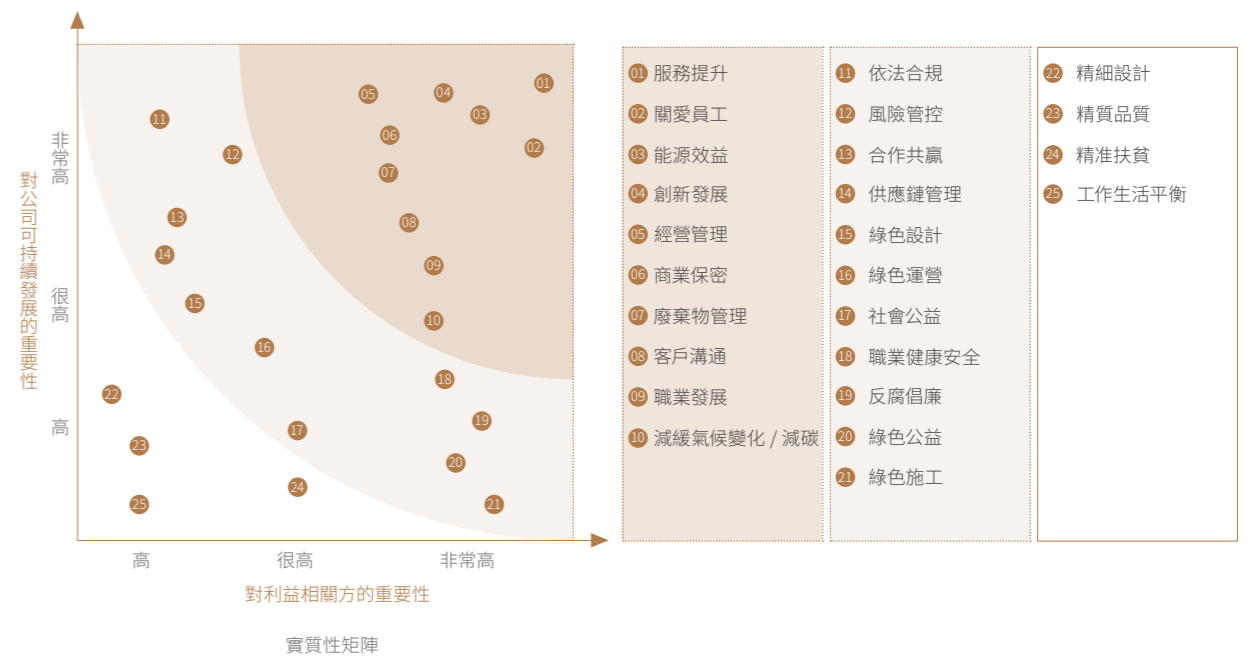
對公司可持續發展的重要性

非常高

很高

高

11
12
13
14
15
16
22
23
25
17
24
05
04
01
03
06
02
07
08
09
10
18
19
20
21

高　很高　非常高

對利益相關方的重要性

實質性矩陣

01 服務提升
02 關愛員工
03 能源效益
04 創新發展
05 經營管理
06 商業保密
07 廢棄物管理
08 客戶溝通
09 職業發展
10 減緩氣候變化 / 減碳

11 依法合規
12 風險管控
13 合作共贏
14 供應鏈管理
15 綠色設計
16 綠色運營
17 社會公益
18 職業健康安全
19 反腐倡廉
20 綠色公益
21 綠色施工

22 精細設計
23 精質品質
24 精准扶貧
25 工作生活平衡